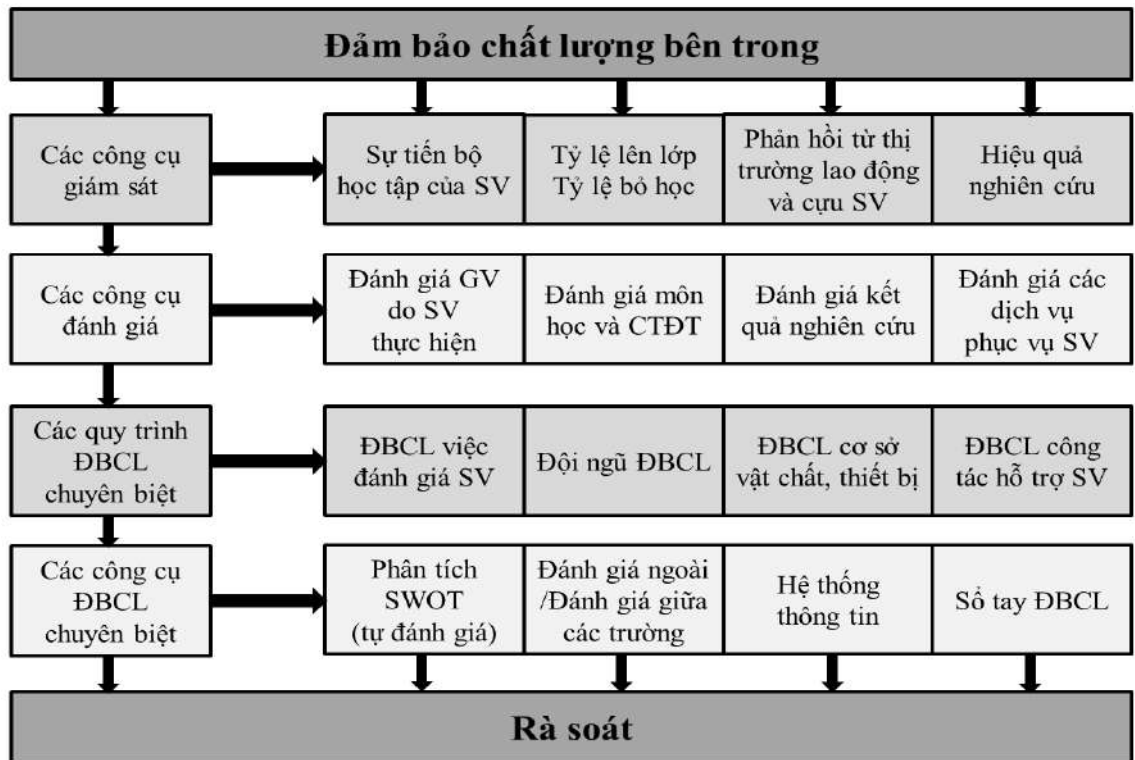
Đảm bảo chất lượng bên trong

Các công cụ giám sát

Sự tiến bộ học tập của SV

Tỷ lệ lên lớp Tỷ lệ bỏ học

Phản hồi từ thị trường lao động và cựu SV

Hiệu quả nghiên cứu

Các công cụ đánh giá

Đánh giá GV do SV thực hiện

Đánh giá môn học và CTĐT

Đánh giá kết quả nghiên cứu

Đánh giá các dịch vụ phục vụ SV

Các quy trình ĐBCL chuyên biệt

ĐBCL việc đánh giá SV

Đội ngũ ĐBCL

ĐBCL cơ sở vật chất, thiết bị

ĐBCL công tác hỗ trợ SV

Các công cụ ĐBCL chuyên biệt

Phân tích SWOT (tự đánh giá)

Đánh giá ngoài /Đánh giá giữa các trường

Hệ thống thông tin

Sổ tay ĐBCL

Rà soát